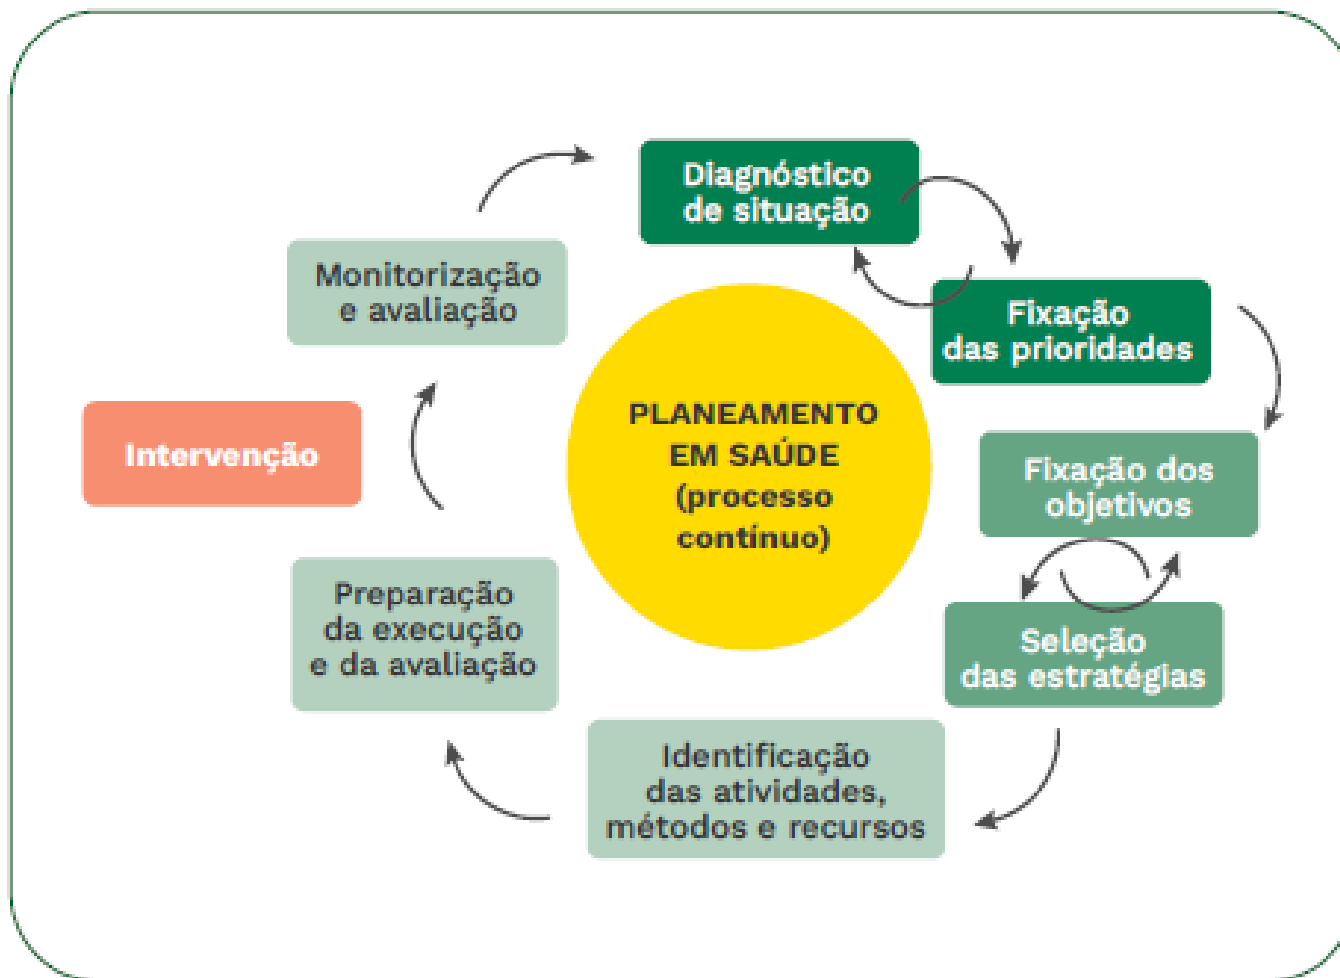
Diagnóstico de situação

Fixação das prioridades

Fixação dos objetivos

Seleção das estratégias

Identificação das atividades, métodos e recursos

Preparação da execução e da avaliação

Intervenção

Monitorização e avaliação

PLANEAMENTO EM SAÚDE (processo contínuo)